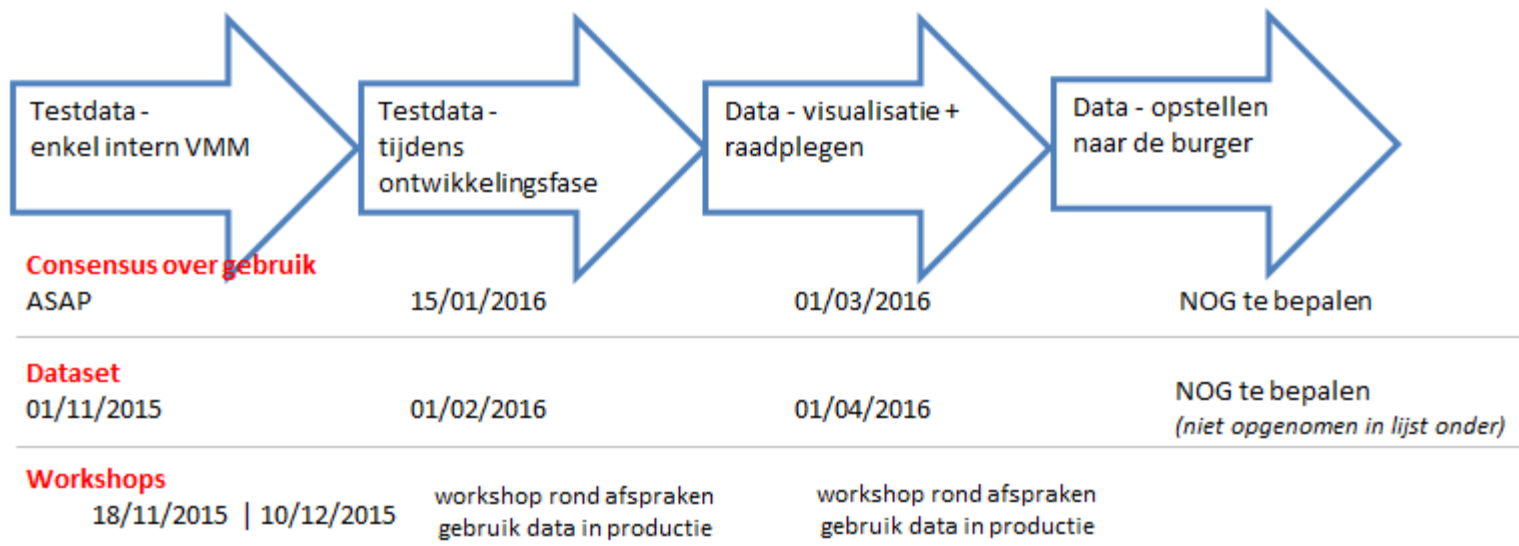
Testdata - enkel intern VMM

Testdata - tijdens ontwikkelingsfase

Data - visualisatie + raadplegen

Data - opstellen naar de burger

Consensus over gebruik
ASAP | 15/01/2016 | 01/03/2016 | NOG te bepalen

Dataset
01/11/2015 | 01/02/2016 | 01/04/2016 | NOG te bepalen
(niet opgenomen in lijst onder)

Workshops
18/11/2015 | 10/12/2015
workshop rond afspraken gebruik data in productie
workshop rond afspraken gebruik data in productie